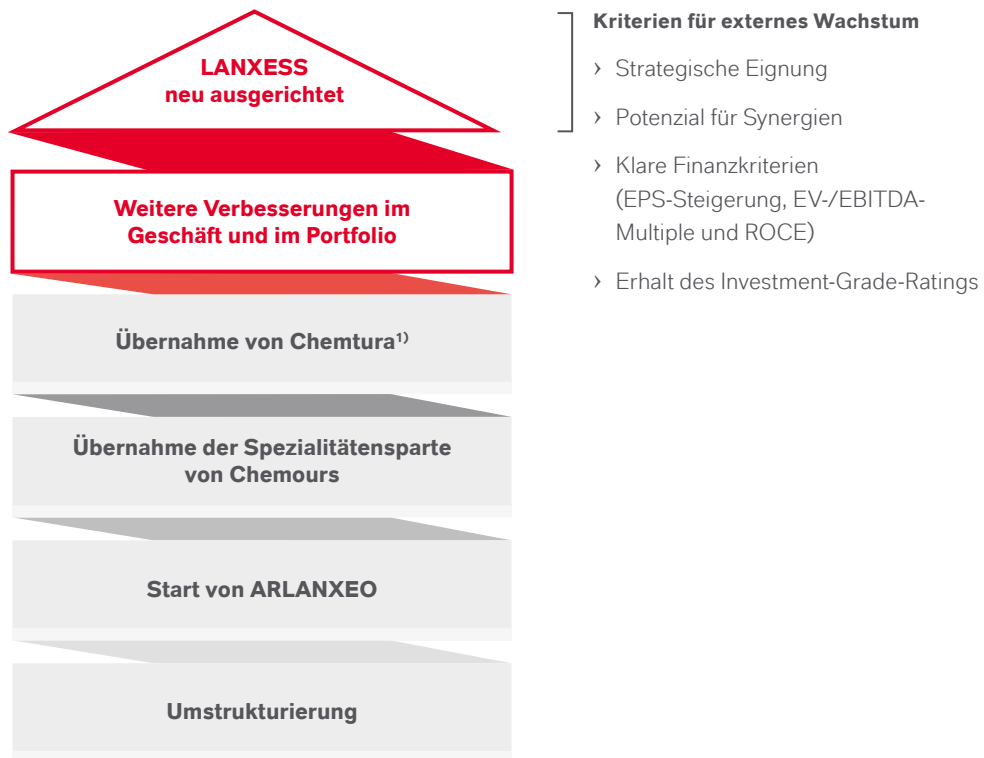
LANXESS
neu ausgerichtet

Weitere Verbesserungen im Geschäft und im Portfolio

Übernahme von Chemtura$^{1)}$

Übernahme der Spezialitätensparte von Chemours

Start von ARLANXEO

Umstrukturierung

Kriterien für externes Wachstum

› Strategische Eignung

› Potenzial für Synergien

› Klare Finanzkriterien (EPS-Steigerung, EV-/EBITDA-Multiple und ROCE)

› Erhalt des Investment-Grade-Ratings